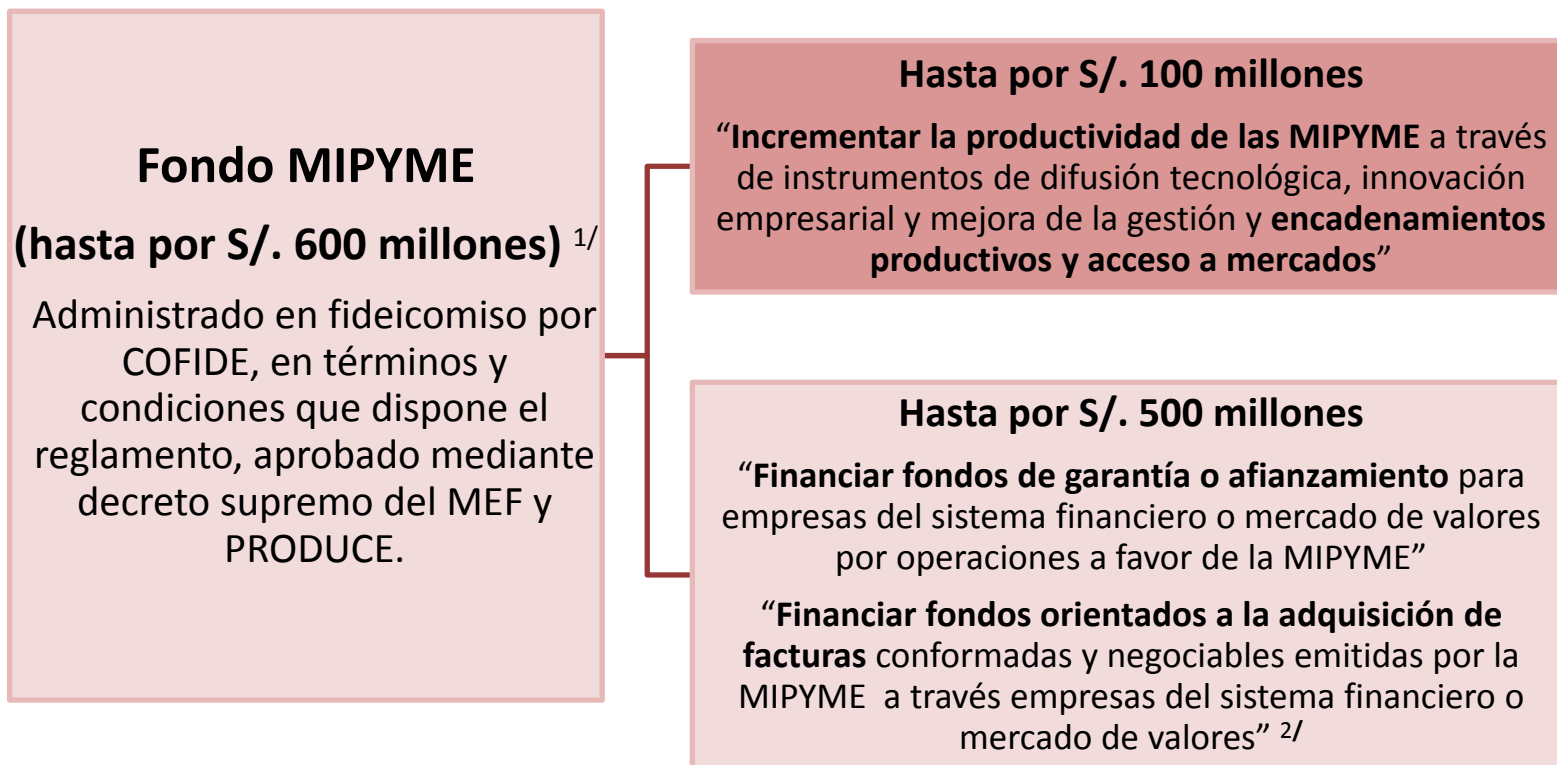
Fondo MIPYME

(hasta por S/. 600 millones) $^{1/}$

Administrado en fideicomiso por COFIDE, en términos y condiciones que dispone el reglamento, aprobado mediante decreto supremo del MEF y PRODUCE.

Hasta por S/. 100 millones

"Incrementar la productividad de las MIPYME a través de instrumentos de difusión tecnológica, innovación empresarial y mejora de la gestión y encadenamientos productivos y acceso a mercados"

Hasta por S/. 500 millones

"Financiar fondos de garantía o afianzamiento para empresas del sistema financiero o mercado de valores por operaciones a favor de la MIPYME"

"Financiar fondos orientados a la adquisición de facturas conformadas y negociables emitidas por la MIPYME a través empresas del sistema financiero o mercado de valores" $^{2/}$